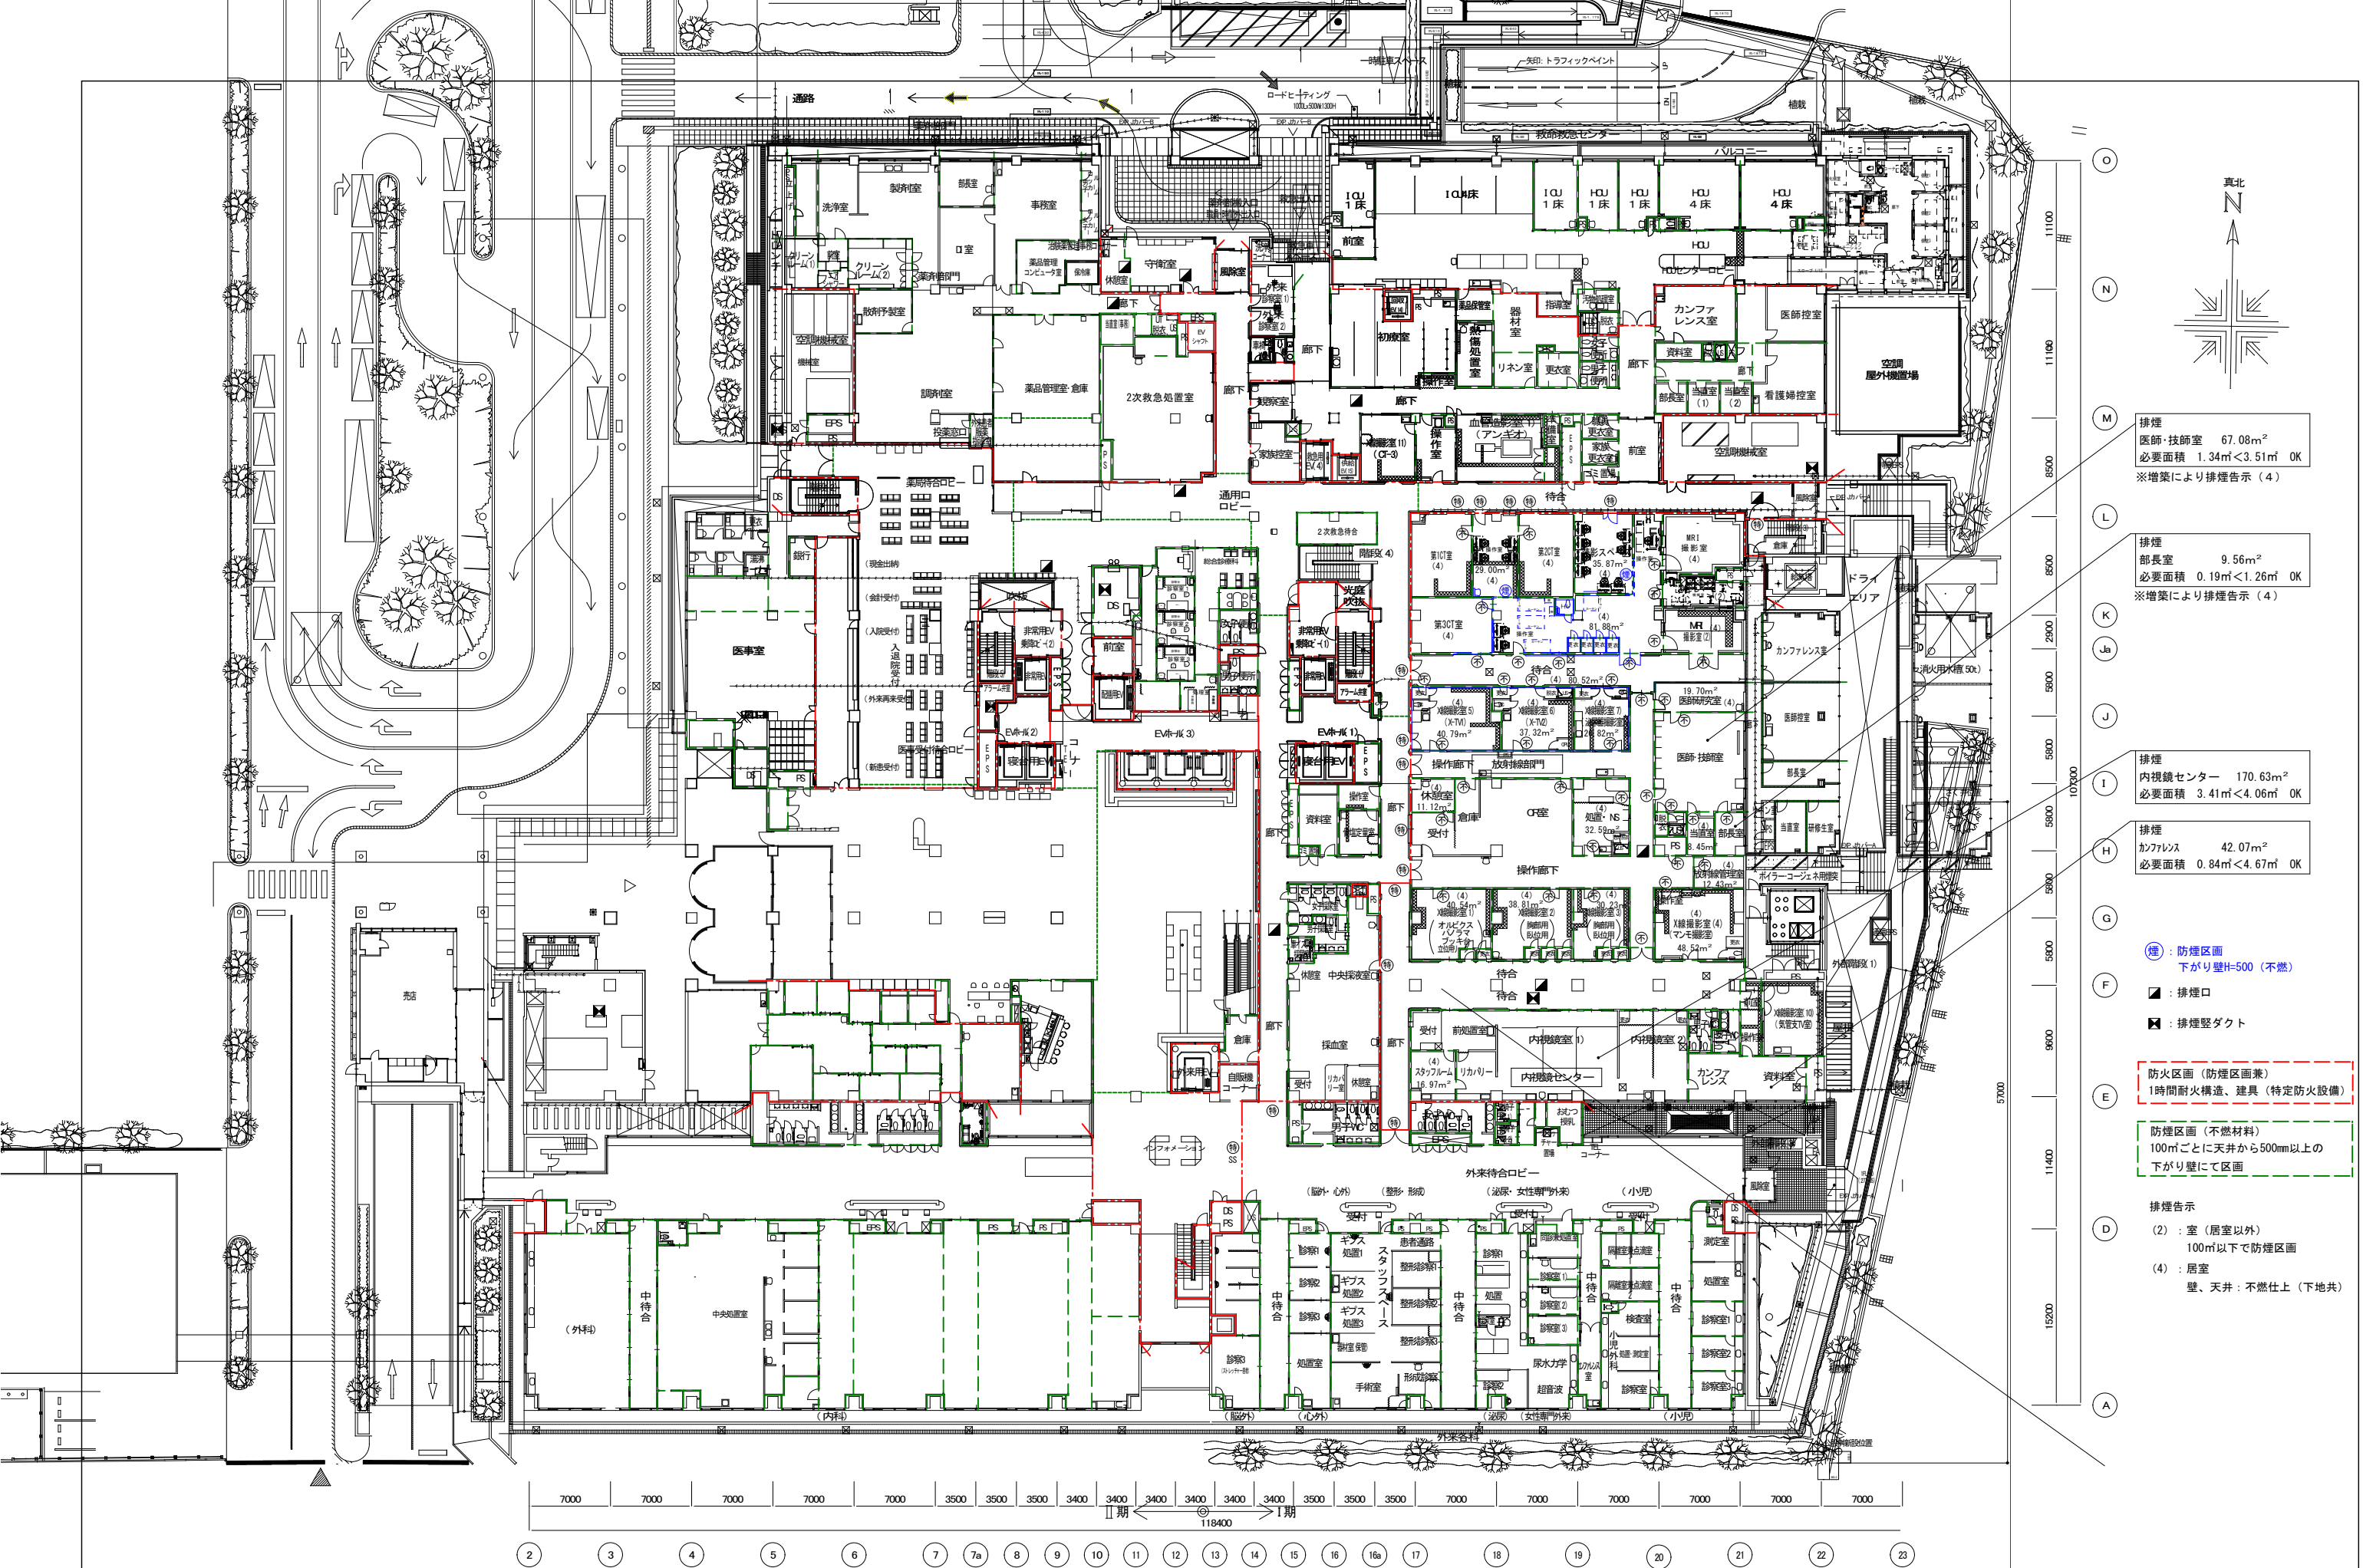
通路
ロードヒーティング
矢印：トラフィックペイント
植栽
救命救急センター
バルコニー
真北
N
洗浄室
製剤室
部長室
事務室
ICU 1床
ICU 4床
ICU 1床
HCU 1床
HCU 1床
HCU 4床
HCU 4床
前室
HCU
HCUセンターロビー
守衛室
風除室
休憩室
薬品管理コンピュータ室
調剤室
薬品管理室・倉庫
2次救急処置室
初療室
器材室
熱傷処置室
リネン室
更衣室
指導室
カンファレンス室
医師控室
資料室
廊下
部長室
当直室(1)
当直室(2)
看護婦控室
空調屋外機置場
空調機械室
家族控室
血管撮影室(アンギオ)
操作室
前室
空調機械室
薬局待合ロビー
通用口ロビー
待合
排煙
医師・技師室 67.08m²
必要面積 1.34㎡<3.51㎡ OK
※増築により排煙告示（4）
排煙
部長室 9.56m²
必要面積 0.19㎡<1.26㎡ OK
※増築により排煙告示（4）
2次救急待合
第1CT室
第2CT室
第3CT室
MRI撮影室
MRI操作室
ドライエリア
カンファレンス室
銀行
医事室
(現金出納)
(会計受付)
(入院受付)
入退院受付
(外来再来受付)
(新患受付)
医事受付待合ロビー
非常用EV
前室
EVホール(2)
EVホール(3)
EVホール(1)
光庭吹抜
非常用EV
寝台用EV
X線撮影室5 (X-TV)
X線撮影室6 (X-TV)
X線撮影室7
医師研究室
医師・技師室
医局控室
部長室
操作廊下
放射線部門
休憩室
受付
倉庫
CR室
処置・NS
当直室
部長室
研修生室
排煙
内視鏡センター 170.63m²
必要面積 3.41㎡<4.06㎡ OK
排煙
カンファレンス 42.07m²
必要面積 0.84㎡<4.67㎡ OK
操作廊下
X線撮影室1
X線撮影室2
X線撮影室3
X線撮影室(4) マンモ撮影室
ボイラー・コージェネ用煙突
売店
休憩室
中央採液室
採血室
倉庫
自販機コーナー
外来用EV
待合
前処置室
内視鏡室1
内視鏡室2
内視鏡センター
スタッフルーム
リカバリー
カンファレンス
資料室
外部階段1
煙：防煙区画 下がり壁H=500（不燃）
：排煙口
：排煙竪ダクト
防火区画（防煙区画兼）
1時間耐火構造、建具（特定防火設備）
防煙区画（不燃材料）
100㎡ごとに天井から500mm以上の下がり壁にて区画
排煙告示
(2)：室（居室以外）100㎡以下で防煙区画
(4)：居室 壁、天井：不燃仕上（下地共）
インフォメーション
外来待合ロビー
(脳外・心外)
(整形・形成)
(泌尿・女性専門外来)
(小児)
(外科)
中待合
中央処置室
(内科)
診察室1
診察室2
診察室3
処置室
ギプス処置1
ギプス処置2
ギプス処置3
スタッフスペース
患者通路
整形診察1
整形診察2
整形診察3
手術室
形成診察
処置
尿水力学
超音波
検査室
測定室
処置室
診察室1
診察室2
診察室3
(脳外)
(心外)
(泌尿)
(女性専門外来)
(小児)
外来会計
風除室
7000 7000 7000 7000 7000 3500 3500 3500 3400 3400 3400 3400 3400 3400 3500 3500 3500 7000 7000 7000 7000 7000 7000
Ⅱ期 118400 Ⅰ期
2 3 4 5 6 7 7a 8 9 10 11 12 13 14 15 16 16a 17 18 19 20 21 22 23
O N M L K Ja J I H G F E D A
11100 11150 8500 8500 2900 5800 5800 5800 5800 5800 9600 11400 15200 107300 57000